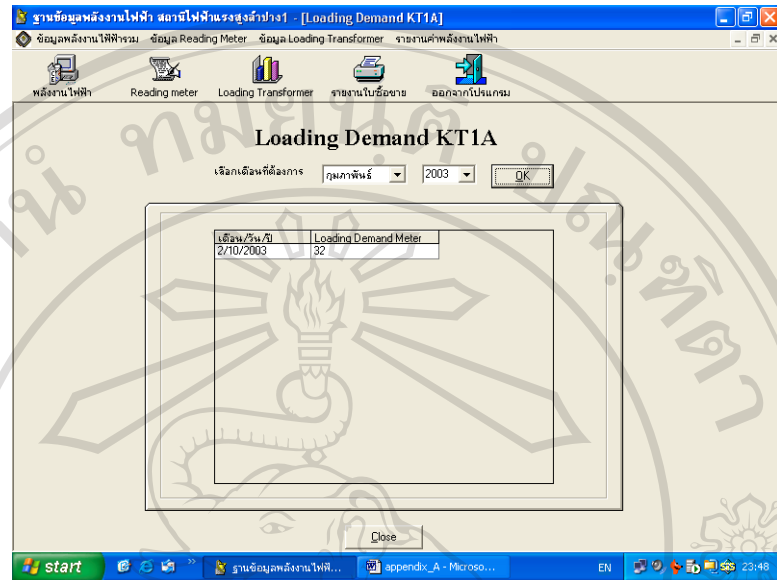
ฐานข้อมูลพลังงานไฟฟ้า สถานีไฟฟ้าแรงสูงลำปาง1 - [Loading Demand KT1A]

ข้อมูลพลังงานไฟฟ้ารวม ข้อมูล Reading Meter ข้อมูล Loading Transformer รายงานค่าพลังงานไฟฟ้า

พลังงานไฟฟ้า Reading meter Loading Transformer รายงานใบซื้อขาย ออกจากโปรแกรม

Loading Demand KT1A

เลือกเดือนที่ต้องการ กุมภาพันธ์ 2003 OK

| เดือน/วัน/ปี | Loading Demand Meter |
|---|---|
| 2/10/2003 | 32 |

Close

start ฐานข้อมูลพลังงานไฟฟ้... appendix_A - Microso... EN 23:48